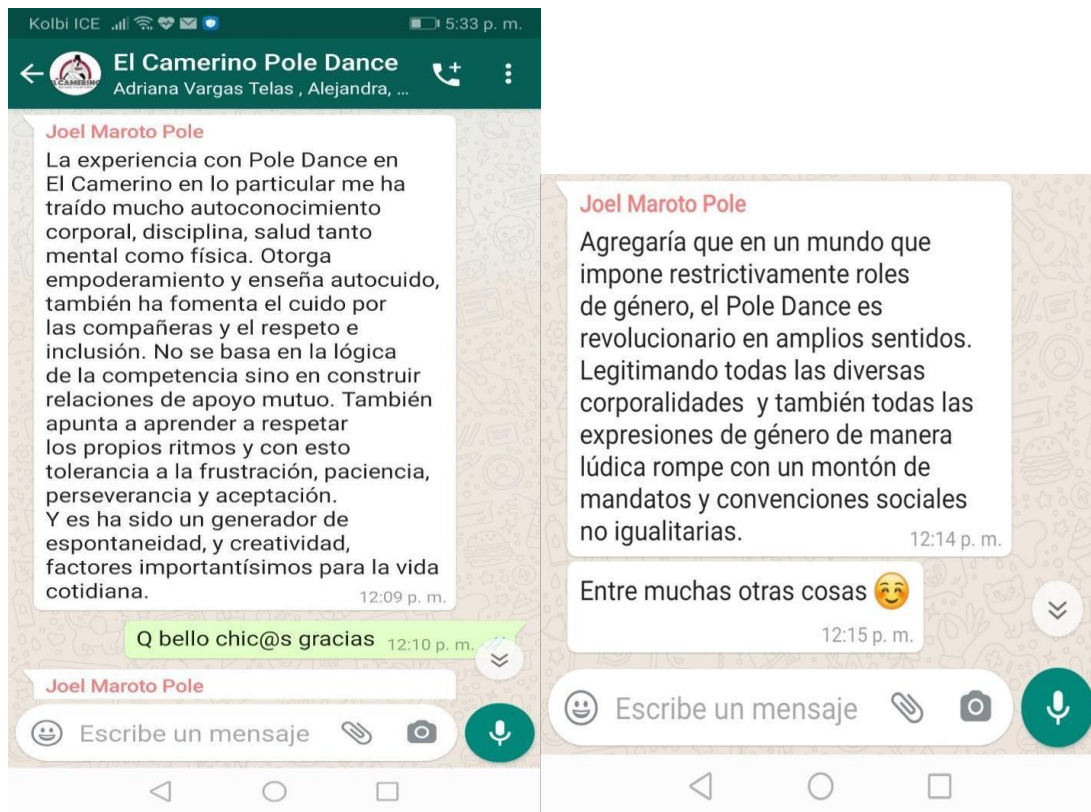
Kolbi ICE 5:33 p. m.

El Camerino Pole Dance
Adriana Vargas Telas , Alejandra, ...

Joel Maroto Pole
La experiencia con Pole Dance en El Camerino en lo particular me ha traído mucho autoconocimiento corporal, disciplina, salud tanto mental como física. Otorga empoderamiento y enseña autocuido, también ha fomenta el cuido por las compañeras y el respeto e inclusión. No se basa en la lógica de la competencia sino en construir relaciones de apoyo mutuo. También apunta a aprender a respetar los propios ritmos y con esto tolerancia a la frustración, paciencia, perseverancia y aceptación.
Y es ha sido un generador de espontaneidad, y creatividad, factores importantísimos para la vida cotidiana. 12:09 p. m.

Q bello chic@s gracias 12:10 p. m.

Joel Maroto Pole

Escribe un mensaje

Joel Maroto Pole
Agregaría que en un mundo que impone restrictivamente roles de género, el Pole Dance es revolucionario en amplios sentidos. Legitimando todas las diversas corporalidades y también todas las expresiones de género de manera lúdica rompe con un montón de mandatos y convenciones sociales no igualitarias. 12:14 p. m.

Entre muchas otras cosas 12:15 p. m.

Escribe un mensaje